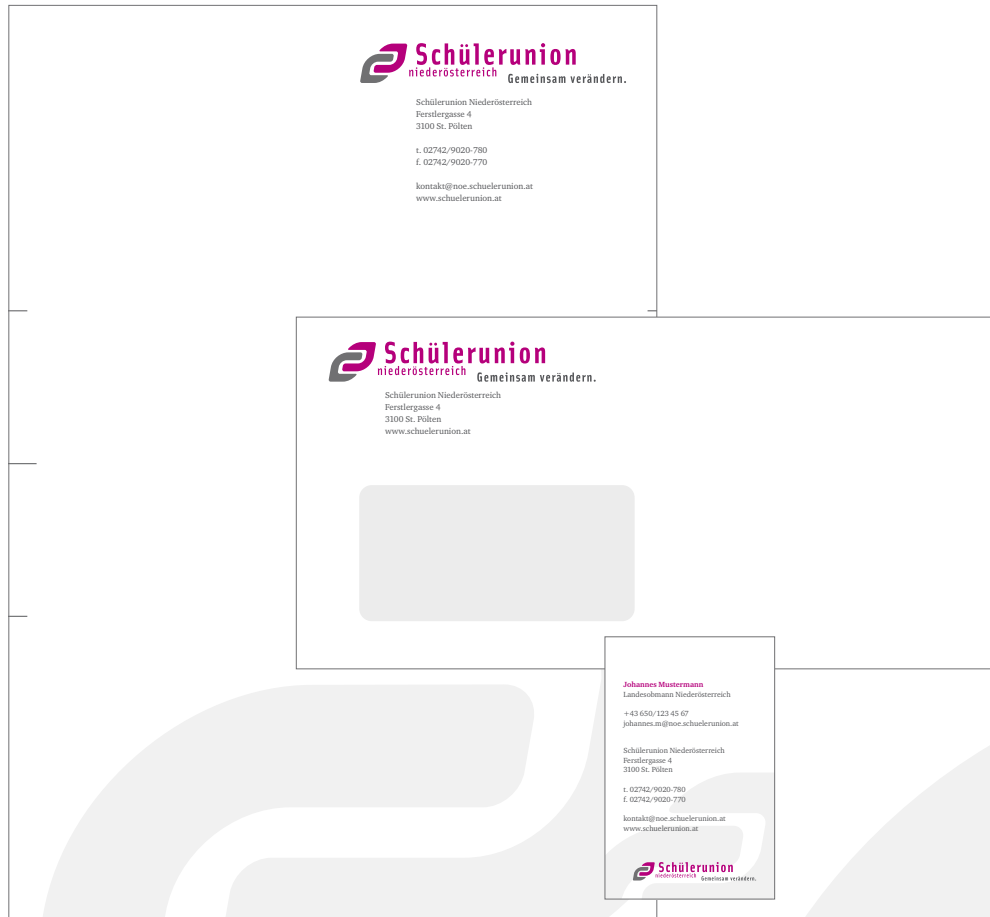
Schülerunion
niederösterreich
Gemeinsam verändern.

Schülerunion Niederösterreich
Ferstlergasse 4
3100 St. Pölten

t. 02742/9020-780
f. 02742/9020-770

kontakt@noe.schuelerunion.at
www.schuelerunion.at

Schülerunion
niederösterreich
Gemeinsam verändern.

Schülerunion Niederösterreich
Ferstlergasse 4
3100 St. Pölten
www.schuelerunion.at

Johannes Mustermann
Landesobmann Niederösterreich

+43 650/123 45 67
johannes.m@noe.schuelerunion.at

Schülerunion Niederösterreich
Ferstlergasse 4
3100 St. Pölten

t. 02742/9020-780
f. 02742/9020-770

kontakt@noe.schuelerunion.at
www.schuelerunion.at

Schülerunion
niederösterreich
Gemeinsam verändern.